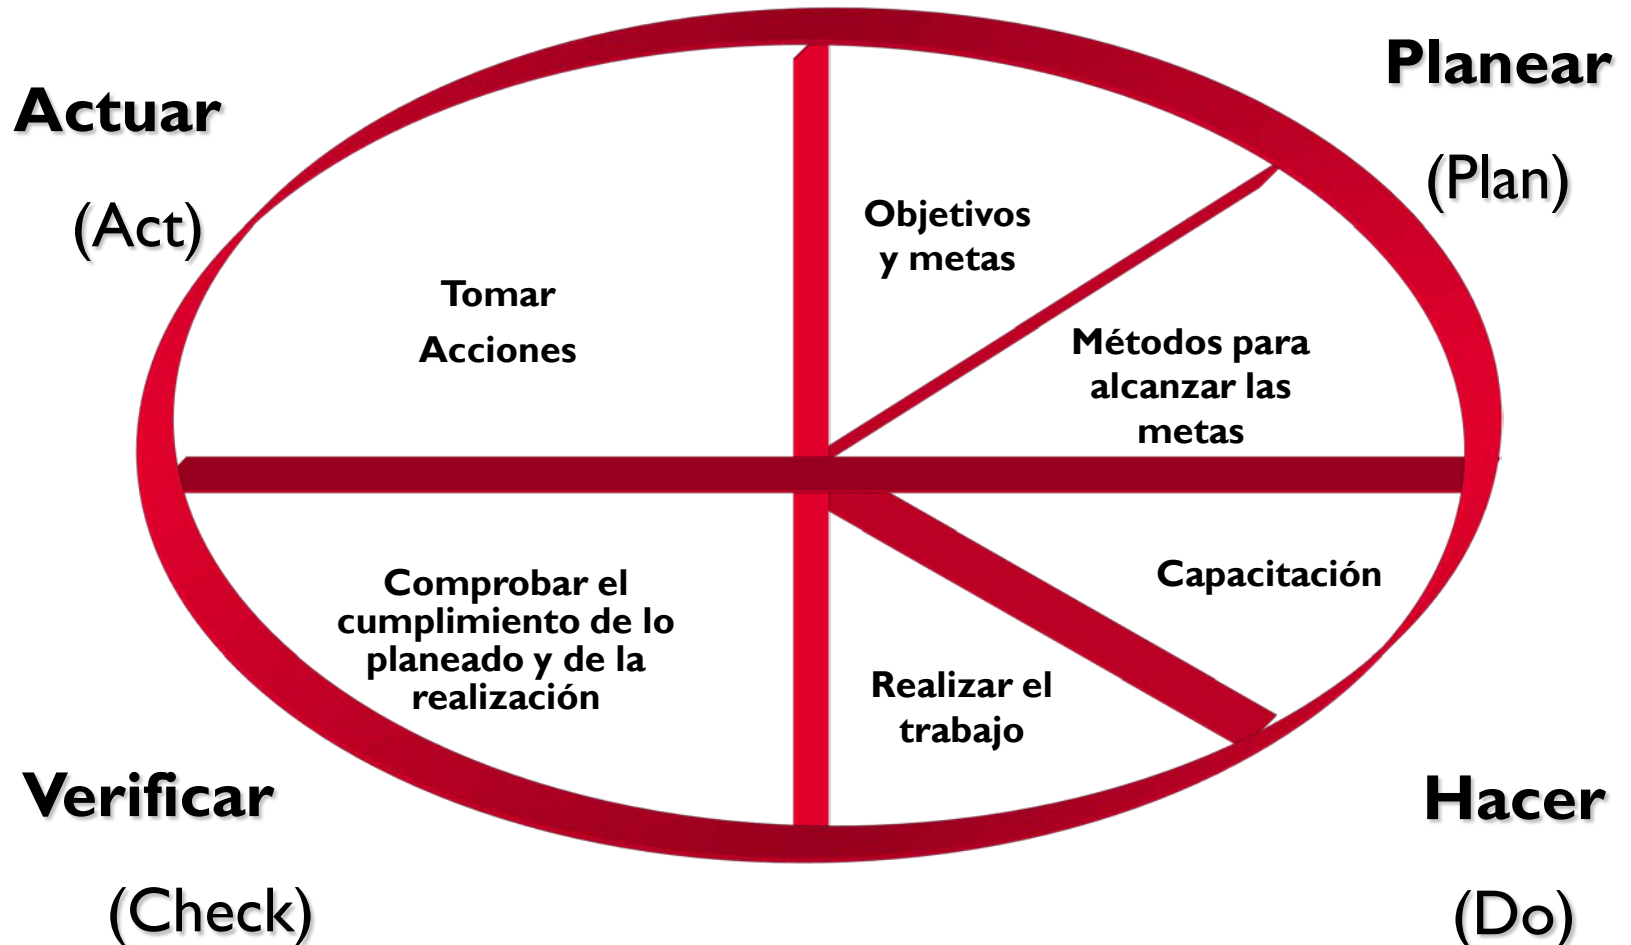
Actuar

(Act)

Planear

(Plan)

Tomar Acciones

Objetivos y metas

Métodos para alcanzar las metas

Comprobar el cumplimiento de lo planeado y de la realización

Capacitación

Realizar el trabajo

Verificar

(Check)

Hacer

(Do)